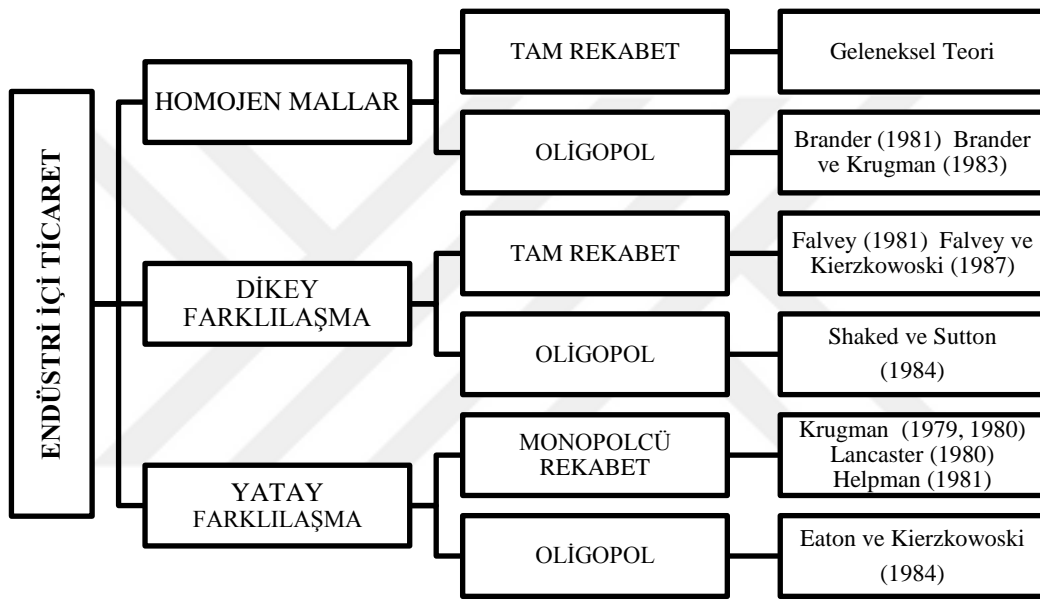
ENDÜSTRİ İÇİ TİCARET

HOMOJEN MALLAR

TAM REKABET

Geleneksel Teori

OLİGOPOL

Brander (1981) Brander ve Krugman (1983)

DİKEY FARKLILAŞMA

TAM REKABET

Falvey (1981) Falvey ve Kierzkowoski (1987)

OLİGOPOL

Shaked ve Sutton (1984)

YATAY FARKLILAŞMA

MONOPOLCÜ REKABET

Krugman (1979, 1980) Lancaster (1980) Helpman (1981)

OLİGOPOL

Eaton ve Kierzkowoski (1984)